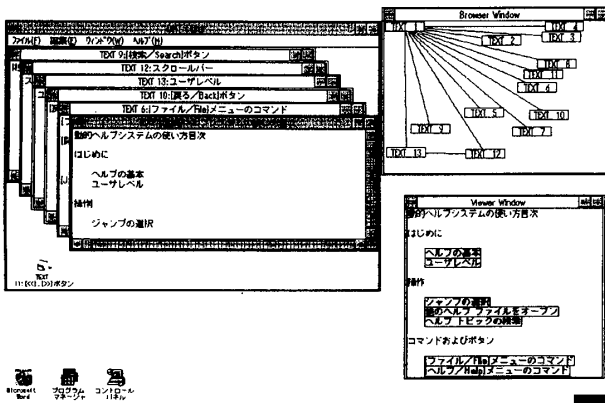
ファイル(F) 編集(E) ウィンドウ(W) ヘルプ(H)
TEXT 9:[検索/Search]ボタン
TEXT 12:スクロールバー
TEXT 13:ユーザレベル
TEXT 10:[戻る/Back]ボタン
TEXT 6:[ファイル/File]メニューのコマンド
動的ヘルプシステムの使い方目次

はじめに

ヘルプの基本
ユーザレベル

操作

ジャンプの選択

TEXT
11:[<<],[>>]ボタン

Browser Window
TEXT 1
TEXT 4
TEXT 3
TEXT 2
TEXT 8
TEXT 11
TEXT 6
TEXT 5
TEXT 10
TEXT 9
TEXT 7
TEXT 13
TEXT 12

Viewer Window
動的ヘルプシステムの使い方目次

はじめに

ヘルプの基本
ユーザレベル

操作

ジャンプの選択
他のヘルプファイルをオープン
ヘルプトピックの検索

コマンドおよびボタン

ファイル/Fileメニューのコマンド
ヘルプ/Helpメニューのコマンド

Microsoft Word
プログラム マネージャ
コントロール パネル